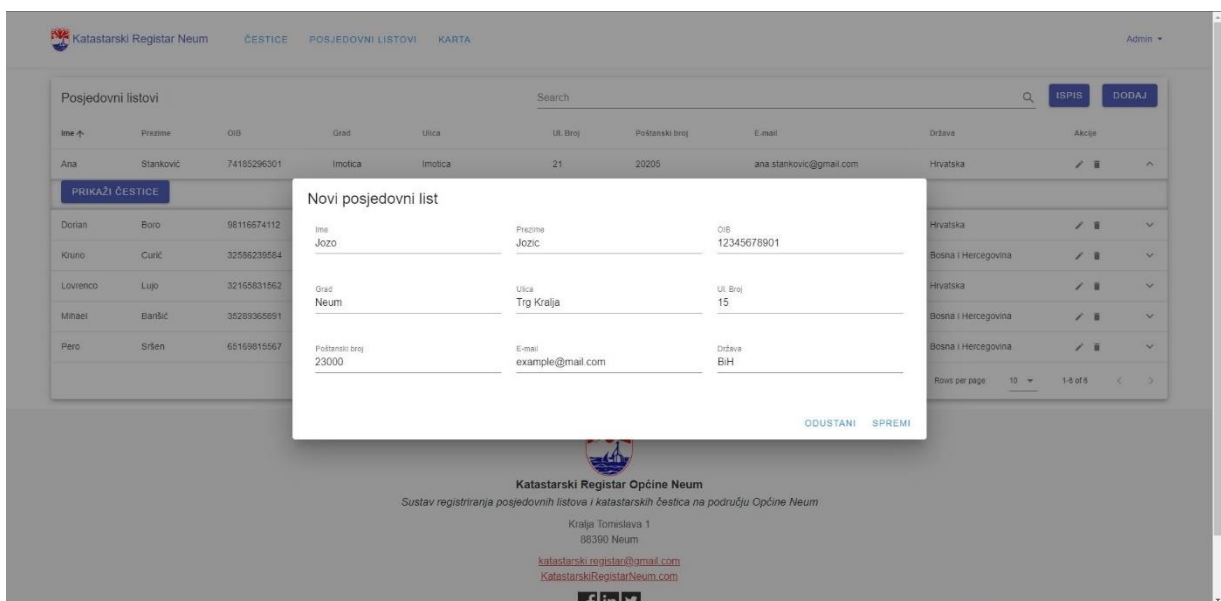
Katastarski Registar Neum ČESTICE POSJEDOVNI LISTOVI KARTA Admin ▾

Posjedovni listovi

Search

ISPIS DODAJ

| Ime | Prezime | OIB | Grad | Ulica | Ul. Broj | Poštanski broj | E-mail | Država | Akcije |
|---|---|---|---|---|---|---|---|---|---|
| Ana | Stanković | 74185296301 | Imotica | Imotica | 21 | 20205 | ana.stankovic@gmail.com | Hrvatska | |

PRIKAŽI ČESTICE

| | | | |
|---|---|---|---|
| Dorian | Boro | 98116674112 | Hrvatska |
| Kruno | Curić | 32586239584 | Bosna i Hercegovina |
| Lovrenco | Lujo | 32165831562 | Hrvatska |
| Mihael | Barišić | 35289365891 | Bosna i Hercegovina |
| Pero | Sršen | 65169815567 | Bosna i Hercegovina |

Rows per page: 10 ▾ 1-6 of 6

Novi posjedovni list

Ime
Jozo

Prezime
Jozic

OIB
12345678901

Grad
Neum

Ulica
Trg Kralja

Ul. Broj
15

Poštanski broj
23000

E-mail
example@mail.com

Država
BiH

ODUSTANI SPREMI

Katastarski Registar Općine Neum
Sustav registriranja posjedovnih listova i katastarskih čestica na području Općine Neum

Kralja Tomislava 1
88390 Neum

katastarski.registar@gmail.com
KatastarskiRegistarNeum.com